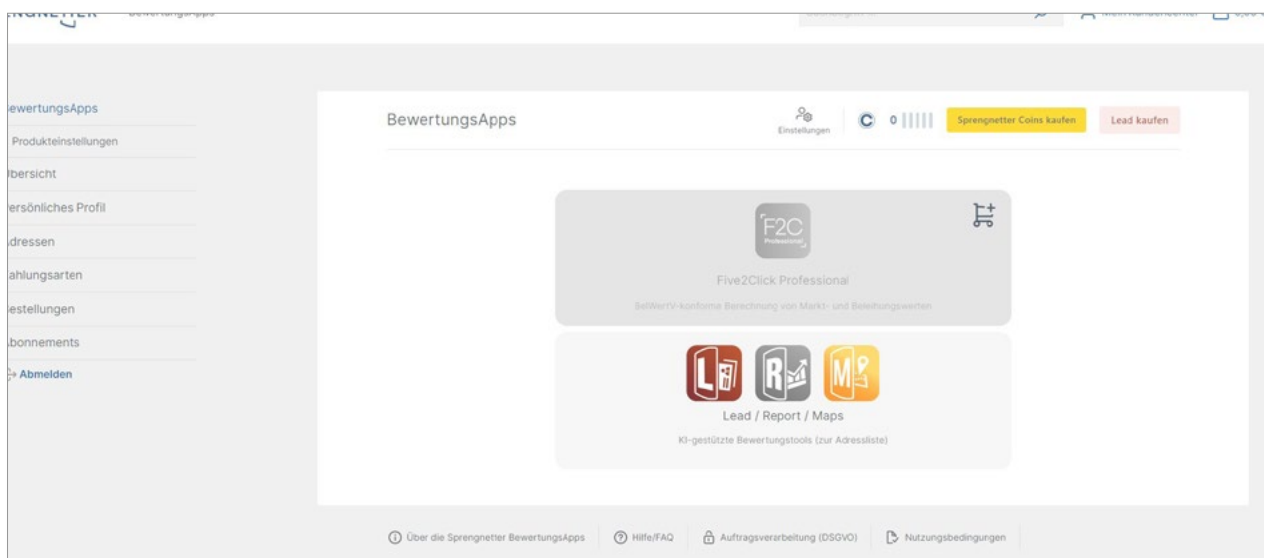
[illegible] BewertungsApps

ewertungsApps
Produkteinstellungen
bersicht
ersönliches Profil
dressen
ahlungsarten
estellungen
bonnements
Abmelden

BewertungsApps

Einstellungen
0
Sprengnetter Coins kaufen
Lead kaufen

F2C Professional
Five2Click Professional
BelWertV-konforme Berechnung von Markt- und Beleihungswerten

Lead / Report / Maps
KI-gestützte Bewertungstools (zur Adressliste)

Über die Sprengnetter BewertungsApps | Hilfe/FAQ | Auftragsverarbeitung (DSGVO) | Nutzungsbedingungen